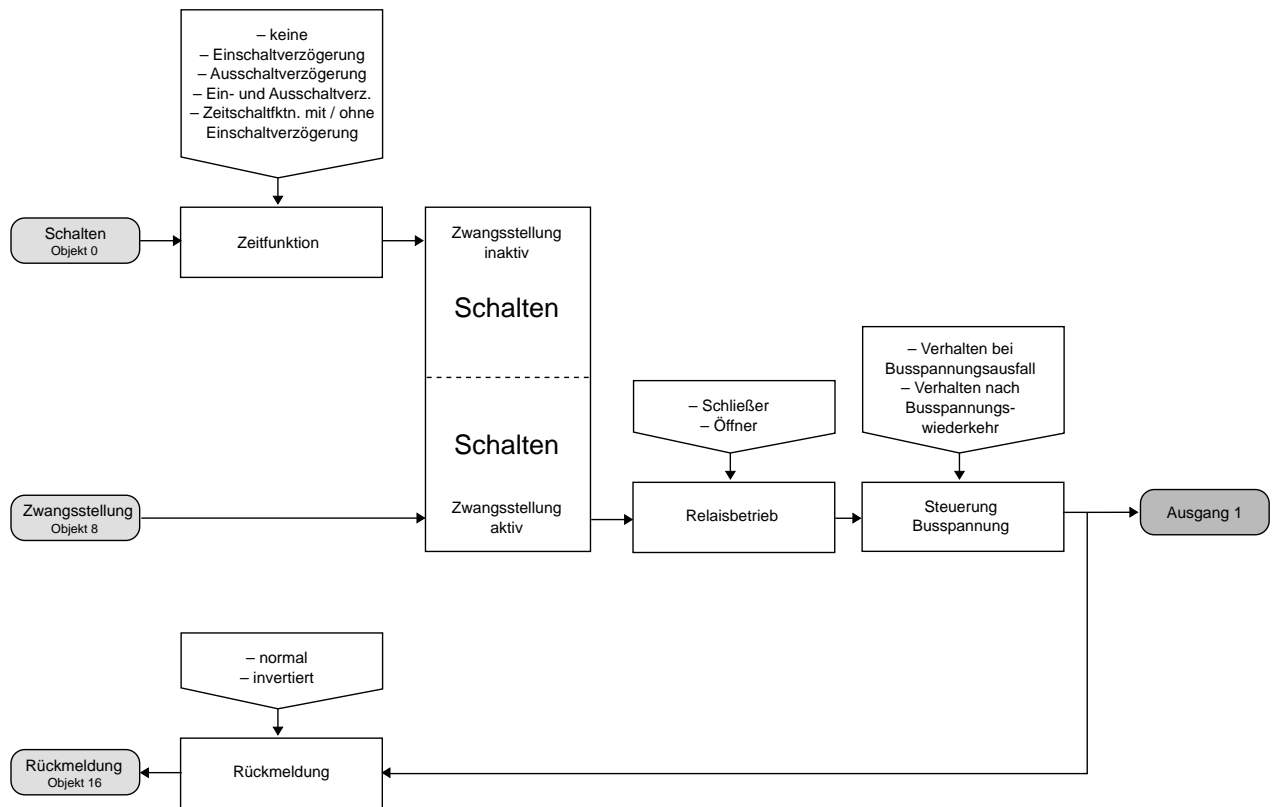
– keine
– Einschaltverzögerung
– Ausschaltverzögerung
– Ein- und Ausschaltverz.
– Zeitschaltfktn. mit / ohne Einschaltverzögerung

Schalten
Objekt 0

Zeitfunktion

Zwangsstellung inaktiv

Schalten

Schalten

Zwangsstellung aktiv

Zwangsstellung
Objekt 8

– Schließer
– Öffner

Relaisbetrieb

– Verhalten bei Busspannungsausfall
– Verhalten nach Busspannungswiederkehr

Steuerung Busspannung

Ausgang 1

– normal
– invertiert

Rückmeldung
Objekt 16

Rückmeldung